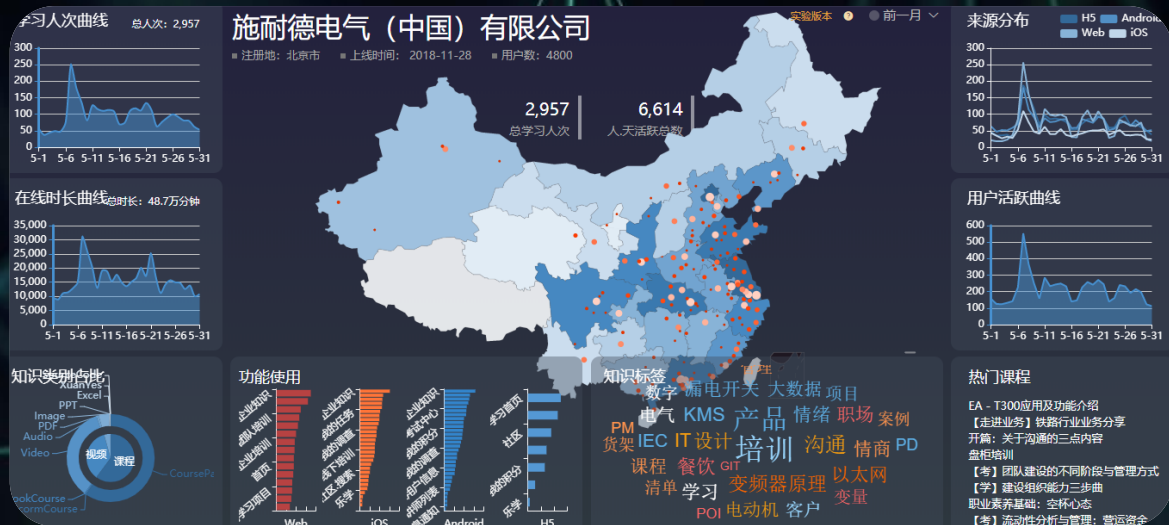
学习人次曲线
总人次：2,957
300 250 200 150 100 50 0
5-1 5-6 5-11 5-16 5-21 5-26 5-31

施耐德电气（中国）有限公司
注册地：北京市　上线时间：2018-11-28　用户数：4800
实验版本　前一月

2,957
总学习人次
6,614
人天活跃总数

来源分布
H5 Android Web iOS
300 250 200 150 100 50 0
5-1 5-6 5-11 5-16 5-21 5-26 5-31

在线时长曲线
总时长：48.7万分钟
35,000 30,000 25,000 20,000 15,000 10,000 5,000 0
5-1 5-6 5-11 5-16 5-21 5-26 5-31

用户活跃曲线
600 500 400 300 200 100 0
5-1 5-6 5-11 5-16 5-21 5-26 5-31

知识类别占比
XuanYes Excel PPT Image PDF Audio Video 视频 课程 CoursePa BookCourse FormCourse

功能使用
Web iOS Android H5
学习首页 社区 我的积分 乐学

知识标签
数字 漏电开关 大数据 项目 电气 KMS 产品 情绪 职场 案例 PM 货架 IEC IT 设计 培训 沟通 情商 PD 课程 餐饮 GIT 以太网 清单 学习 变频器原理 变量 POI 电动机 客户

热门课程
EA - T300应用及功能介绍
【走进业务】铁路行业业务分享
开篇：关于沟通的三点内容
盘柜培训
【考】团队建设的不同阶段与管理方式
【学】建设组织能力三步曲
职业素养基础：空杯心态
【考】流动性分析与管理：营运资金